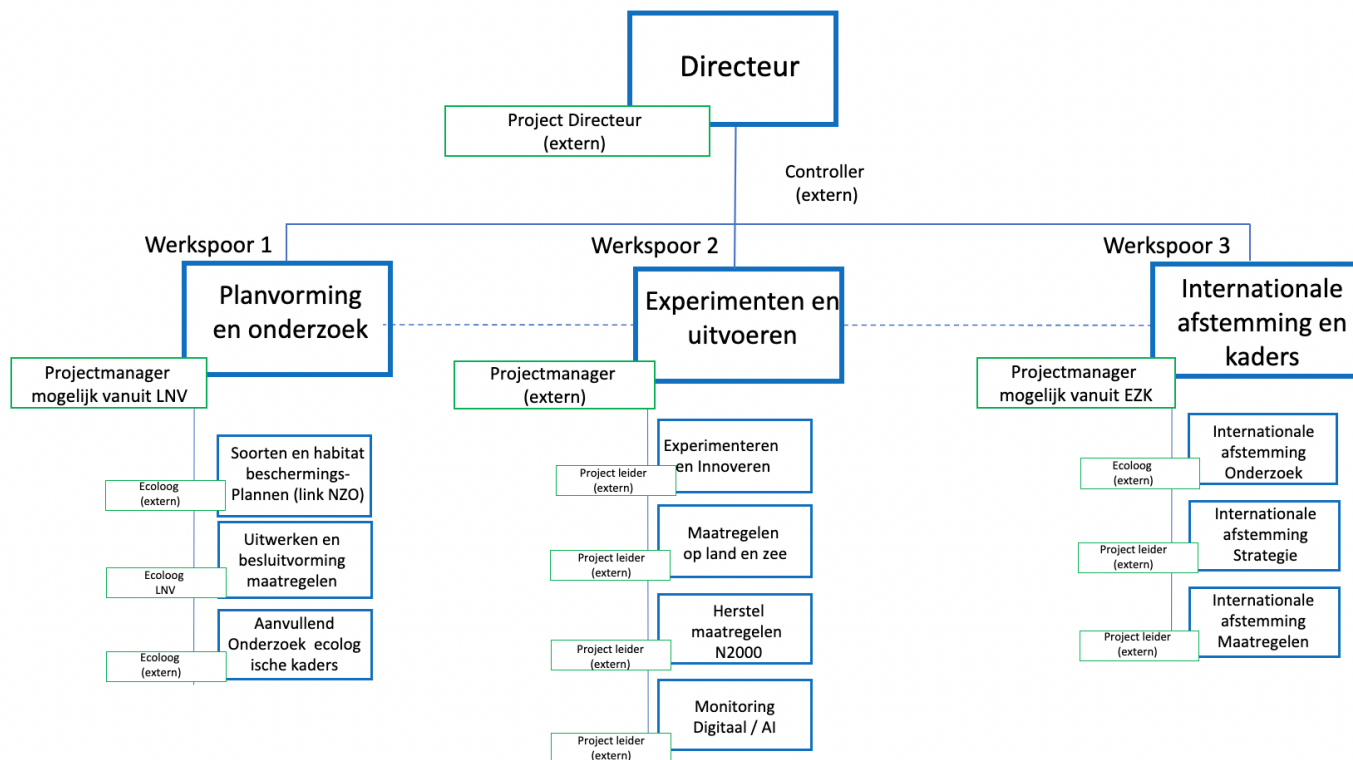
Directeur

Project Directeur
(extern)

Controller
(extern)

Werkspoor 1

Planvorming en onderzoek

Projectmanager mogelijk vanuit LNV

Soorten en habitat beschermings-Plannen (link NZO)

Ecoloog (extern)

Uitwerken en besluitvorming maatregelen

Ecoloog LNV

Aanvullend Onderzoek ecolog ische kaders

Ecoloog (extern)

Werkspoor 2

Experimenten en uitvoeren

Projectmanager (extern)

Experimenteren en Innoveren

Project leider (extern)

Maatregelen op land en zee

Project leider (extern)

Herstel maatregelen N2000

Project leider (extern)

Monitoring Digitaal / AI

Project leider (extern)

Werkspoor 3

Internationale afstemming en kaders

Projectmanager mogelijk vanuit EZK

Internationale afstemming Onderzoek

Ecoloog (extern)

Internationale afstemming Strategie

Project leider (extern)

Internationale afstemming Maatregelen

Project leider (extern)